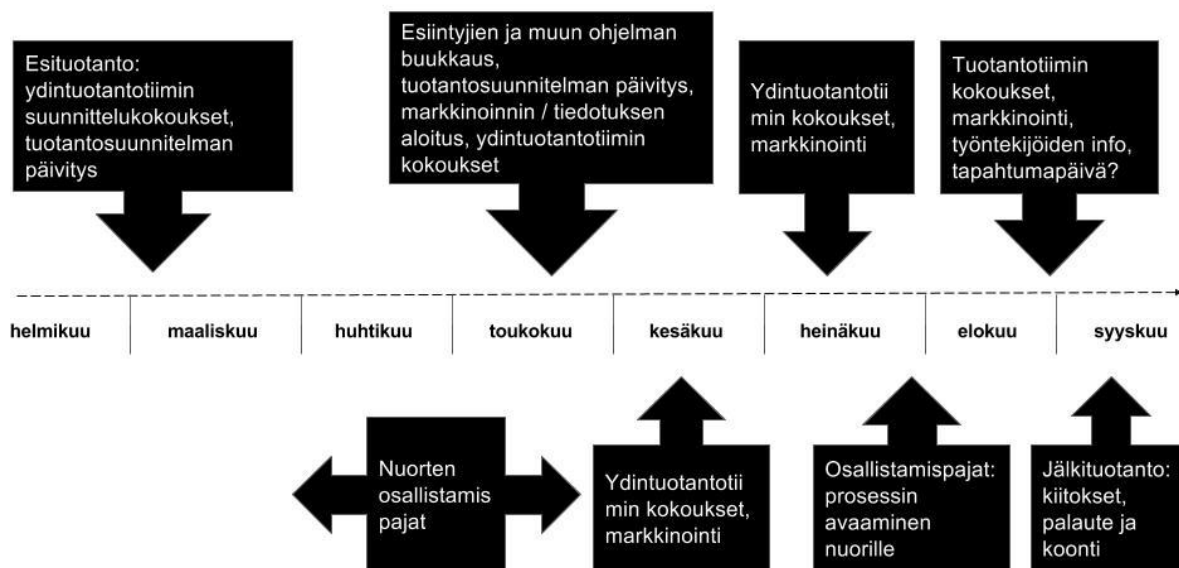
Esituotanto: ydintuotantotiimin suunnittelukokoukset, tuotantosuunnitelman päivitys

Esiintyjien ja muun ohjelman buukkaus, tuotantosuunnitelman päivitys, markkinoinnin / tiedotuksen aloitus, ydintuotantotiimin kokoukset

Ydintuotantotii min kokoukset, markkinointi

Tuotantotiimin kokoukset, markkinointi, työntekijöiden info, tapahtumapäivä?

helmikuu | maaliskuu | huhtikuu | toukokuu | kesäkuu | heinäkuu | elokuu | syyskuu

Nuorten osallistamis pajat

Ydintuotantotii min kokoukset, markkinointi

Osallistamispajat: prosessin avaaminen nuorille

Jälkituotanto: kiitokset, palaute ja koonti